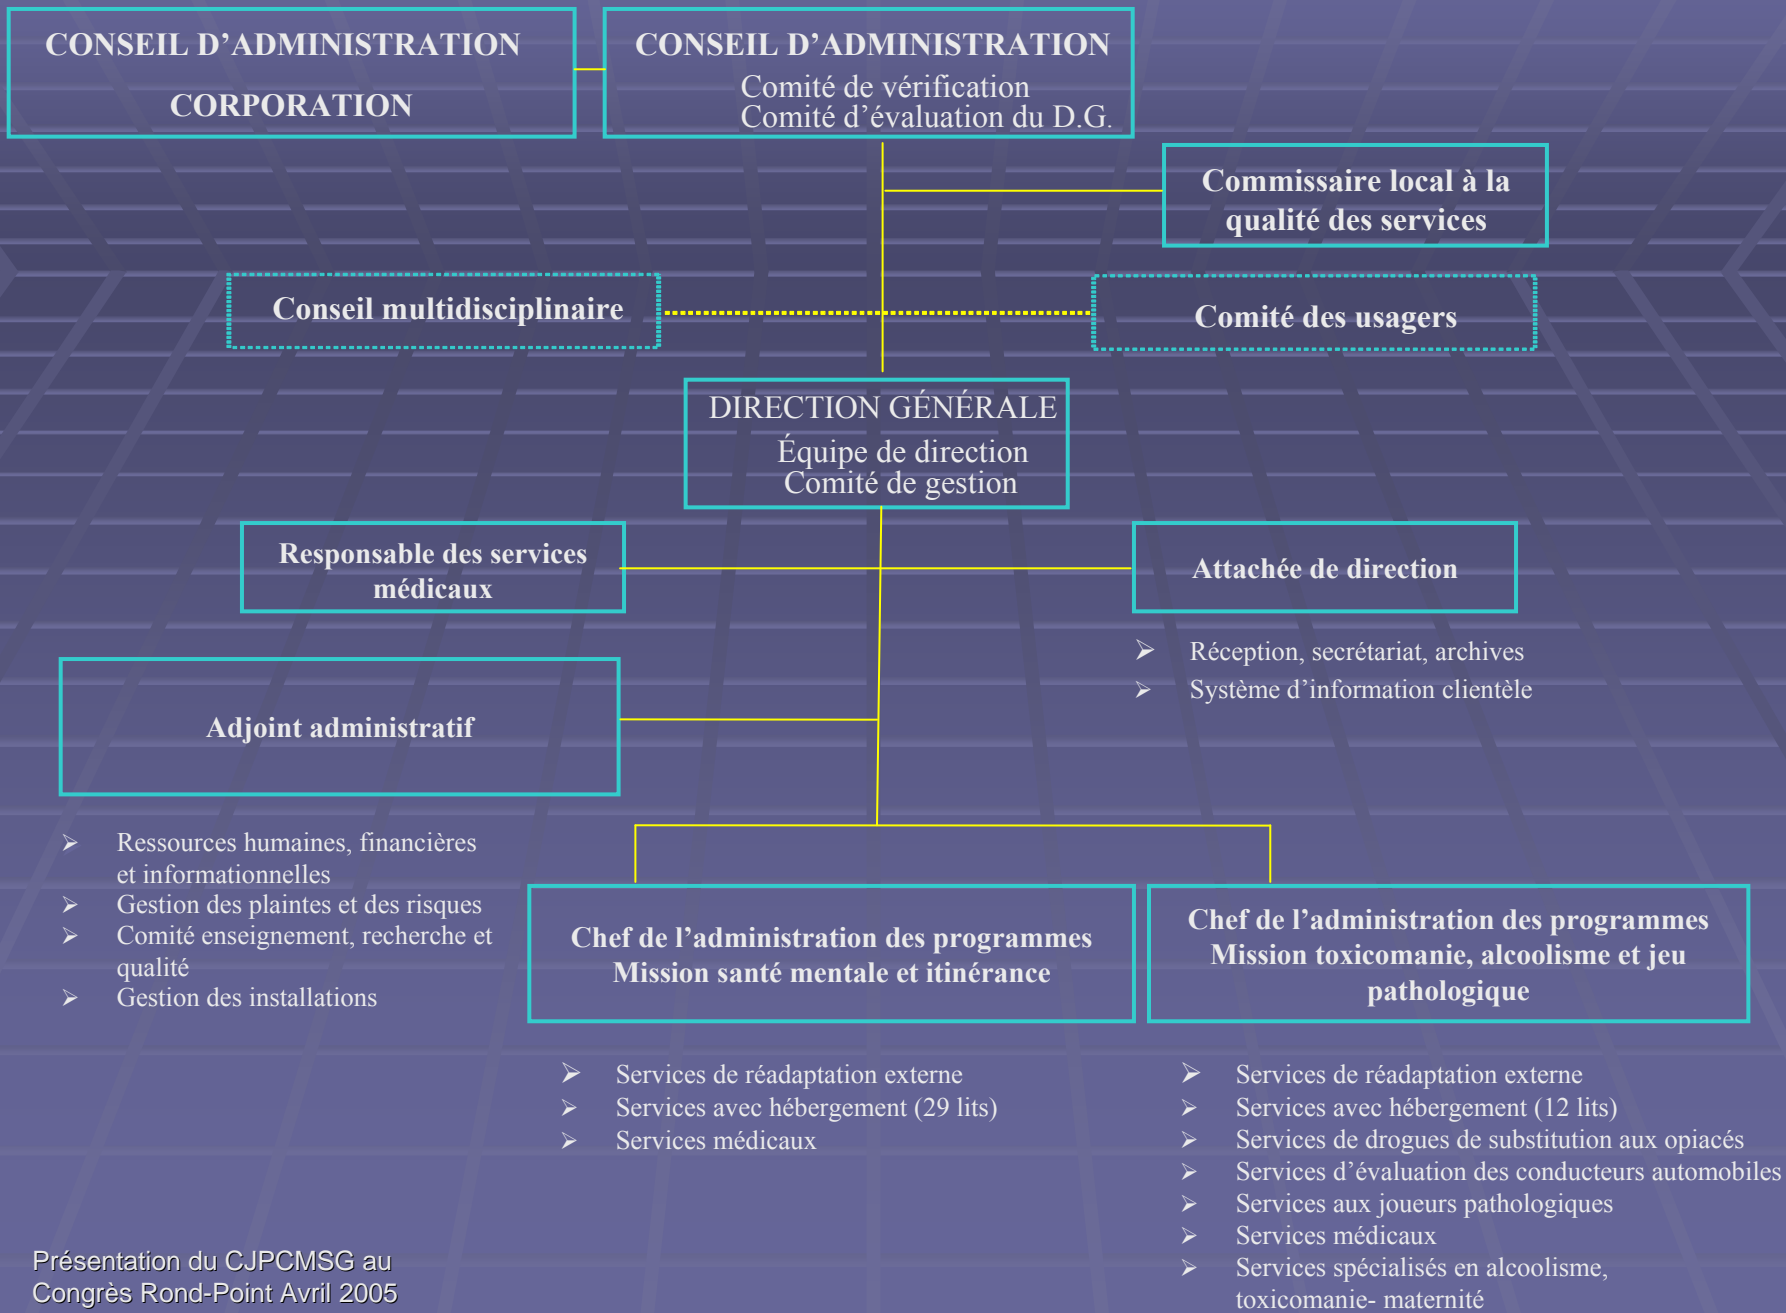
CONSEIL D'ADMINISTRATION

CORPORATION

CONSEIL D'ADMINISTRATION
Comité de vérification
Comité d'évaluation du D.G.

Commissaire local à la qualité des services

Conseil multidisciplinaire

Comité des usagers

DIRECTION GÉNÉRALE
Équipe de direction
Comité de gestion

Responsable des services médicaux

Attachée de direction

➢ Réception, secrétariat, archives
➢ Système d'information clientèle

Adjoint administratif

➢ Ressources humaines, financières et informationnelles
➢ Gestion des plaintes et des risques
➢ Comité enseignement, recherche et qualité
➢ Gestion des installations

Chef de l'administration des programmes
Mission santé mentale et itinérance

➢ Services de réadaptation externe
➢ Services avec hébergement (29 lits)
➢ Services médicaux

Chef de l'administration des programmes
Mission toxicomanie, alcoolisme et jeu pathologique

➢ Services de réadaptation externe
➢ Services avec hébergement (12 lits)
➢ Services de drogues de substitution aux opiacés
➢ Services d'évaluation des conducteurs automobiles
➢ Services aux joueurs pathologiques
➢ Services médicaux
➢ Services spécialisés en alcoolisme, toxicomanie- maternité

Présentation du CJPCMSG au
Congrès Rond-Point Avril 2005